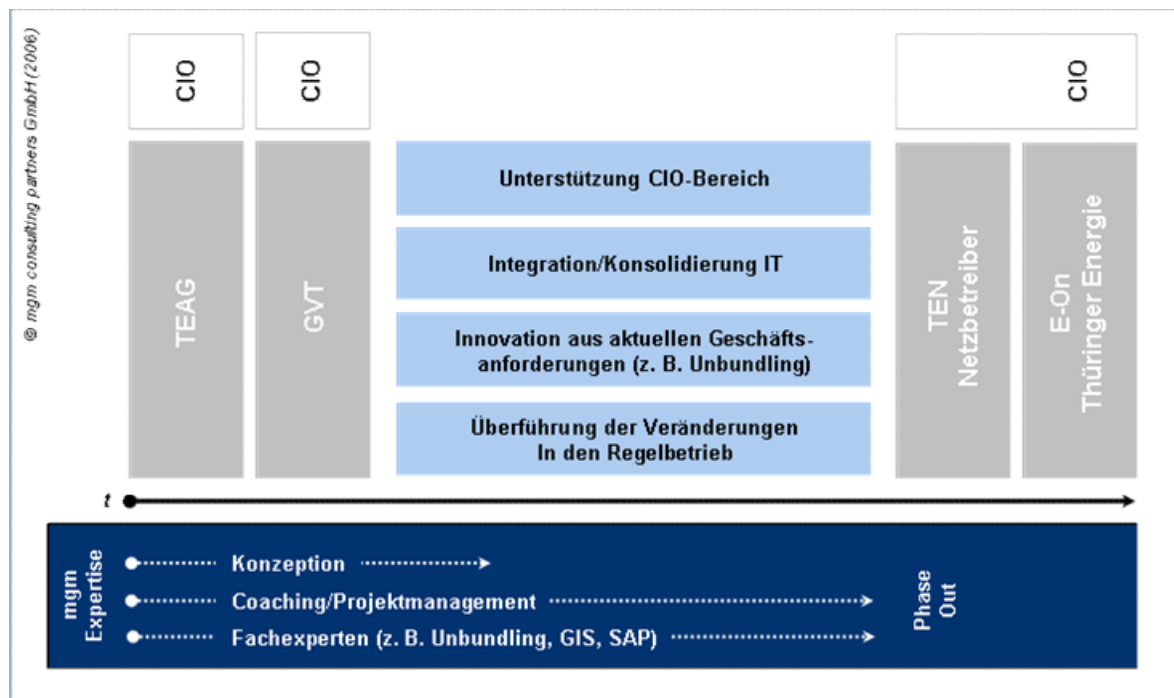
© mgm consulting partners GmbH (2006)

CIO

CIO

CIO

TEAG

GVT

Unterstützung CIO-Bereich

Integration/Konsolidierung IT

Innovation aus aktuellen Geschäftsanforderungen (z. B. Unbundling)

Überführung der Veränderungen In den Regelbetrieb

TEN Netzbetreiber

E-On Thüringer Energie

t

mgm Expertise

Konzeption

Coaching/Projektmanagement

Fachexperten (z. B. Unbundling, GIS, SAP)

Phase Out